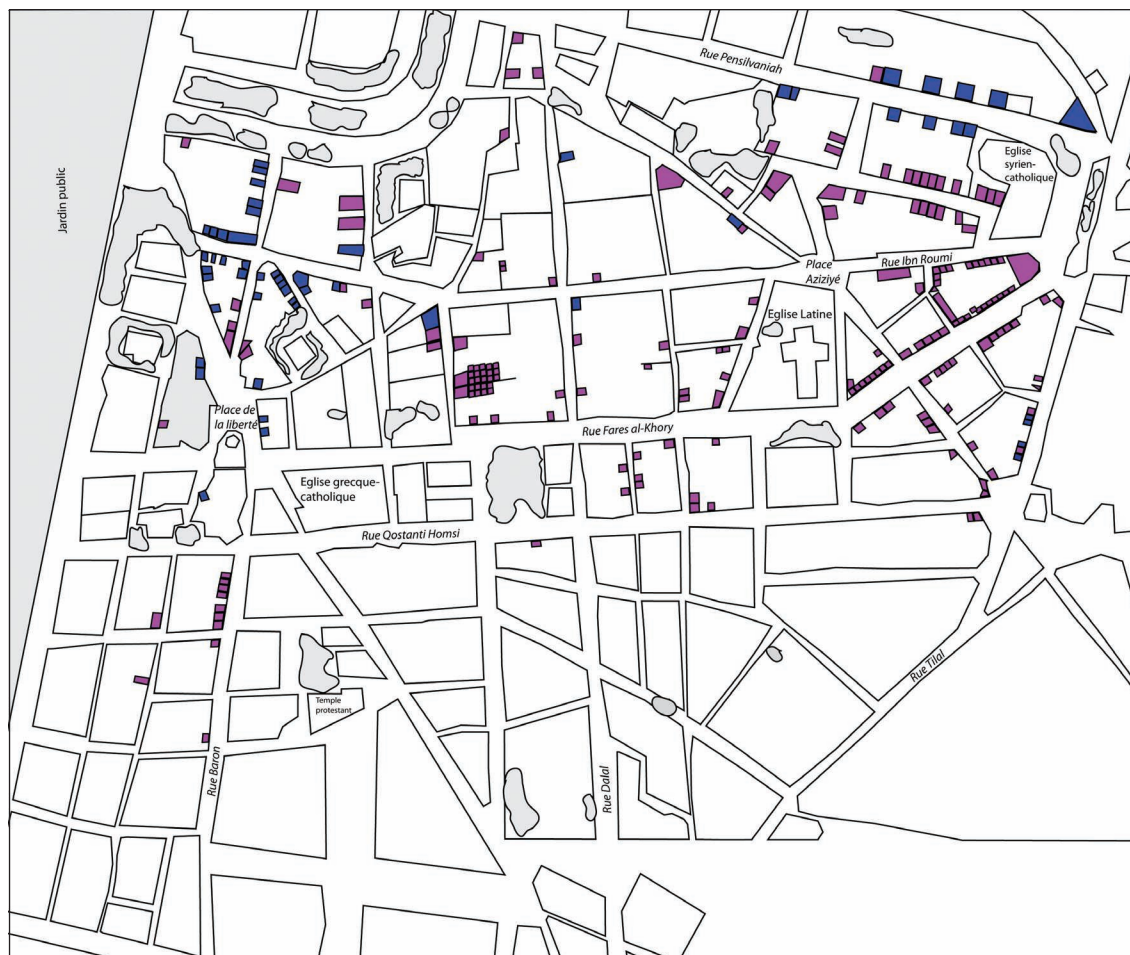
Jardin public

Rue Pensilvaniah

Eglise syrien-catholique

Place Aziziyé

Rue Ibn Roumi

Eglise Latine

Place de la liberté

Rue Fares al-Khory

Eglise grecque-catholique

Rue Qostanti Homsi

Temple protestant

Rue Tilal

Rue Baron

Rue Dalal